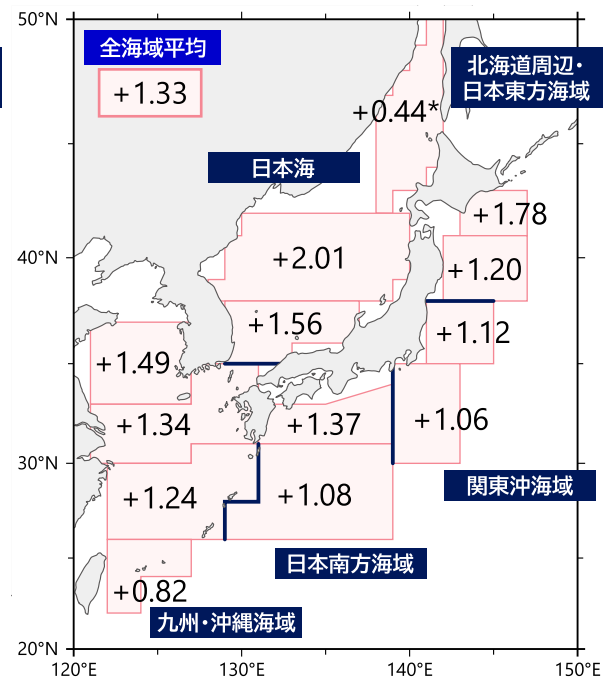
50°N
40°N
30°N
20°N
120°E
130°E
140°E
150°E

全海域平均
+1.33

北海道周辺・日本東方海域
+0.44*

日本海
+1.78
+2.01
+1.20
+1.56
+1.12
+1.49
+1.34
+1.37
+1.06
+1.24
+1.08
+0.82

関東沖海域
日本南方海域
九州・沖縄海域